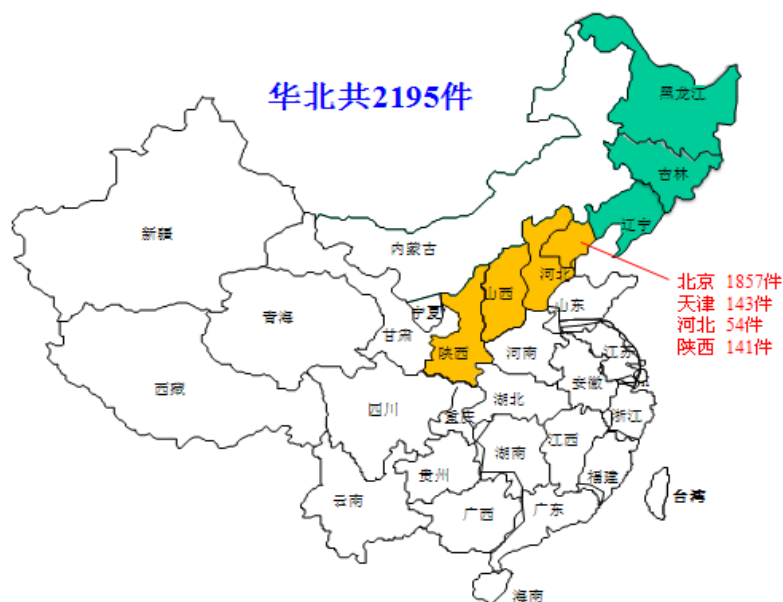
华北共2195件

黑龙江
吉林
辽宁
新疆
内蒙古
河北
山西
宁夏
山东
青海
甘肃
陕西
河南
江苏
安徽
西藏
四川
湖北
重庆
浙江
湖南
江西
贵州
福建
云南
广西
广东
台湾
海南

北京 1857件
天津 143件
河北 54件
陕西 141件